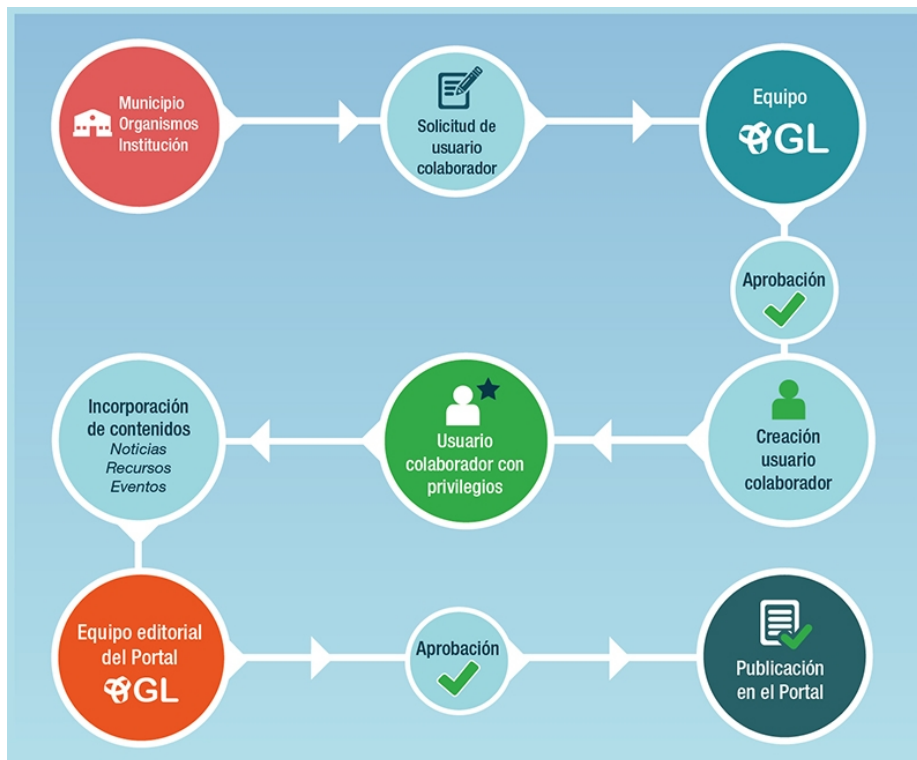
Municipio
Organismos
Institución

Solicitud de
usuario
colaborador

Equipo
GL

Aprobación

Creación
usuario
colaborador

Usuario
colaborador con
privilegios

Incorporación
de contenidos
Noticias
Recursos
Eventos

Equipo editorial
del Portal
GL

Aprobación

Publicación
en el Portal